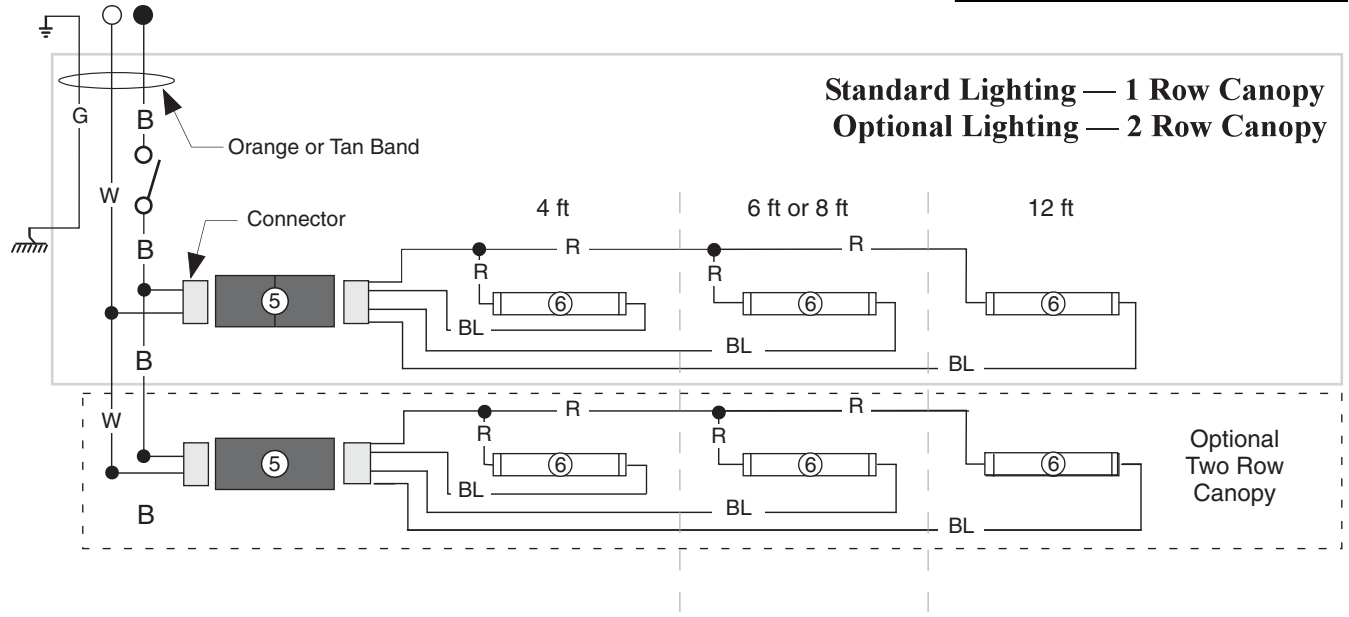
Standard Lighting — 1 Row Canopy
Optional Lighting — 2 Row Canopy

G
B
Orange or Tan Band
W
Connector
B
4 ft
6 ft or 8 ft
12 ft
R
R
R
R
5
6
6
6
BL
BL
B
BL
W
R
R
R
R
5
6
6
6
BL
B
BL
BL
Optional Two Row Canopy